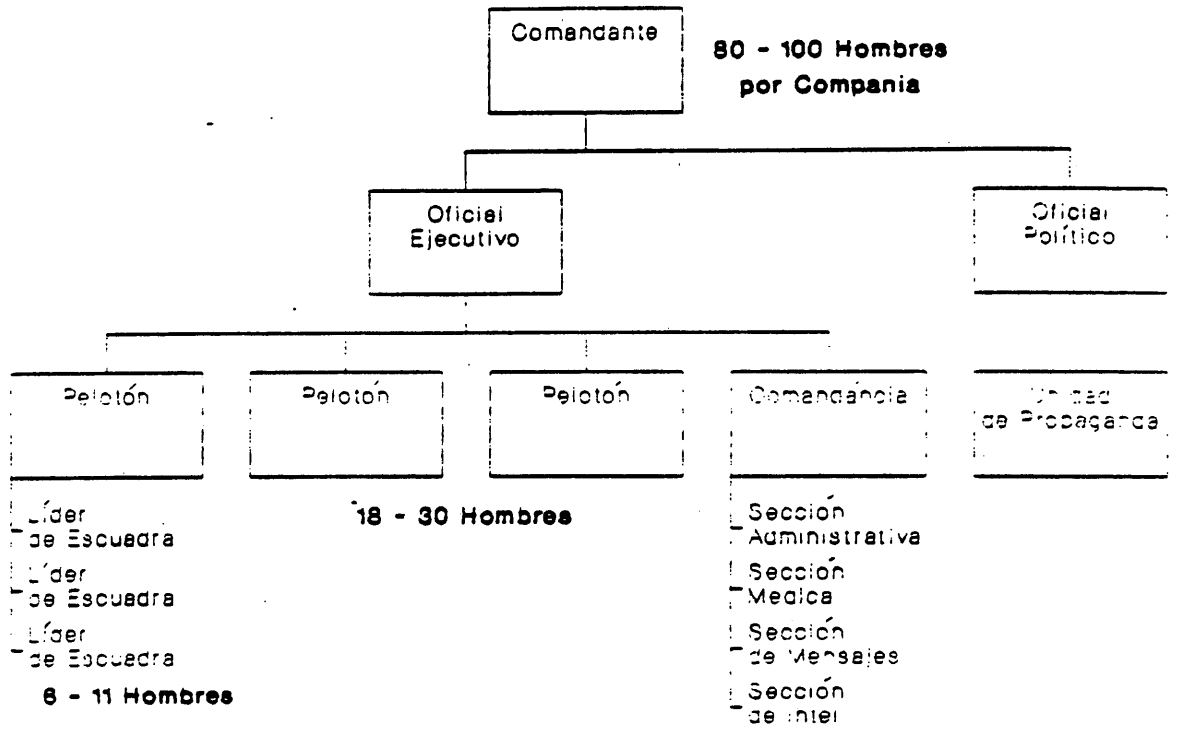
Comandante

80 - 100 Hombres por Compania

Oficial Ejecutivo

Oficial Político

Pelotón

Peloton

Pelotón

Comandancia

Unidad de Propaganda

Líder de Escuadra

Líder de Escuadra

Líder de Escuadra

6 - 11 Hombres

18 - 30 Hombres

Sección Administrativa

Sección Medica

Sección de Mensajes

Sección de Intel